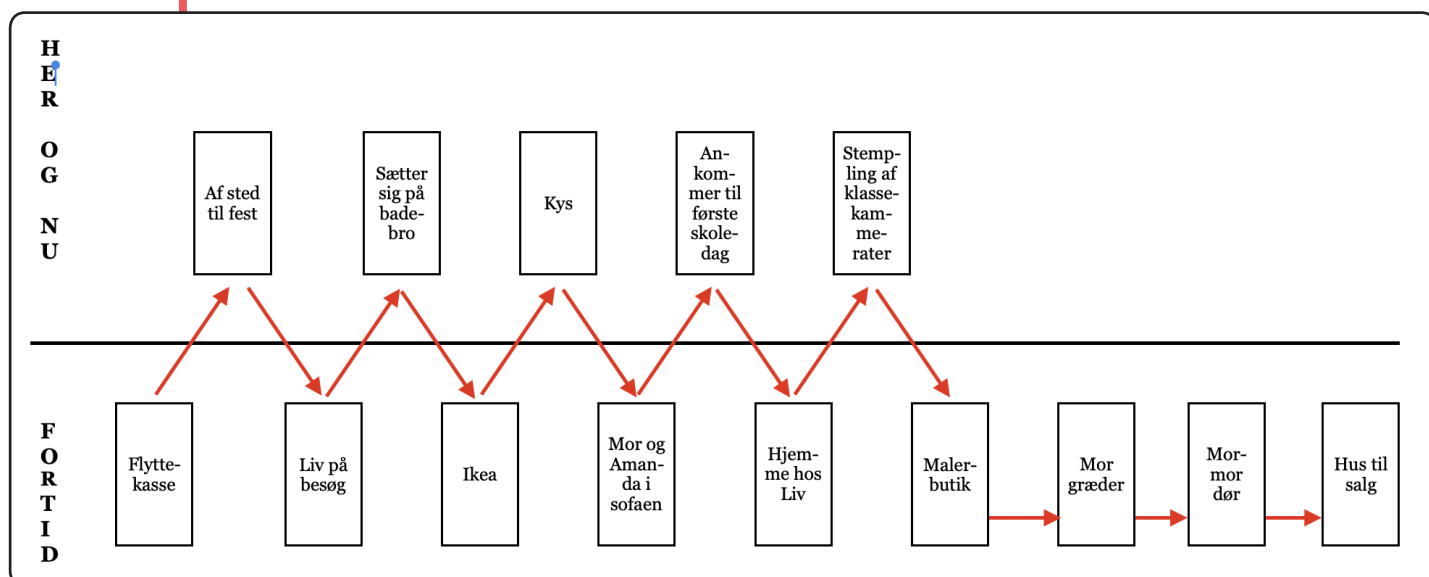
HER OG NU

Af sted til fest

Sætter sig på badebro

Kys

Ankommer til første skoledag

Stempling af klassekammerater

FORTID

Flyttekasse

Liv på besøg

Ikea

Mor og Amanda i sofaen

Hjemme hos Liv

Malerbutik

Mor græder

Mormor dør

Hus til salg